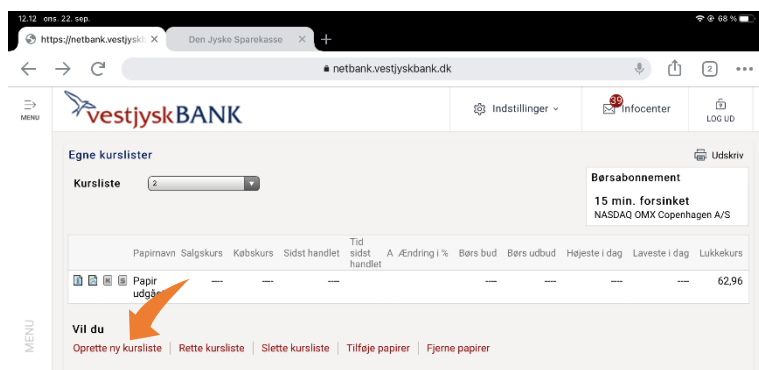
12.12 ons. 22. sep.
68 %
https://netbank.vestjysk
Den Jyske Sparekasse
+
netbank.vestjyskbank.dk
2
MENU
vestjyskBANK
Indstillinger
39 Infocenter
LOG UD

Egne kurslister
Udskriv
Kursliste 2
Børsabonnement
15 min. forsinket
NASDAQ OMX Copenhagen A/S

| | Papirnavn | Salgskurs | Købskurs | Sidst handlet | Tid sidst handlet | A | Ændring i % | Børs bud | Børs udbud | Højeste i dag | Laveste i dag | Lukkekurs |
|---|---|---|---|---|---|---|---|---|---|---|---|---|
| | Papir udgå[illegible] | ---- | ---- | ---- | | | | ---- | ---- | ---- | ---- | 62,96 |

Vil du
Oprette ny kursliste | Rette kursliste | Slette kursliste | Tilføje papirer | Fjerne papirer
MENU